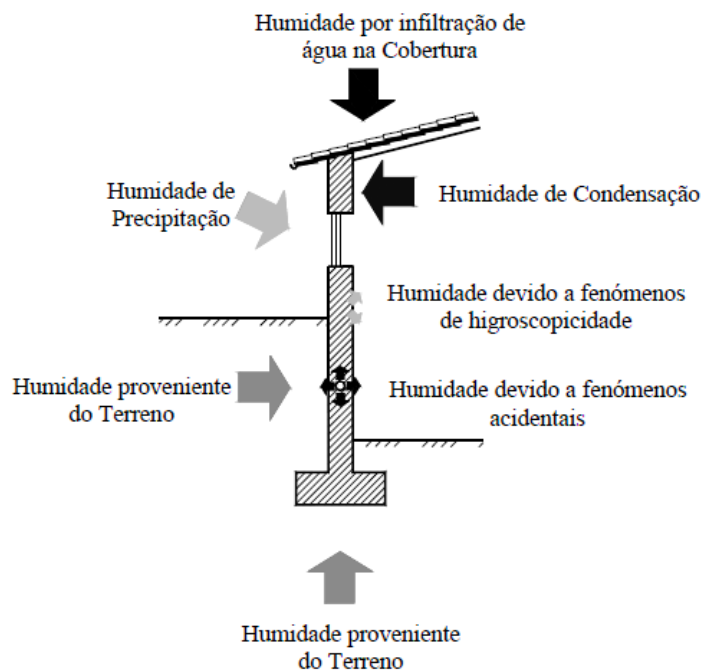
Humidade por infiltração de água na Cobertura

Humidade de Precipitação

Humidade de Condensação

Humidade devido a fenómenos de higroscopicidade

Humidade proveniente do Terreno

Humidade devido a fenómenos acidentais

Humidade proveniente do Terreno